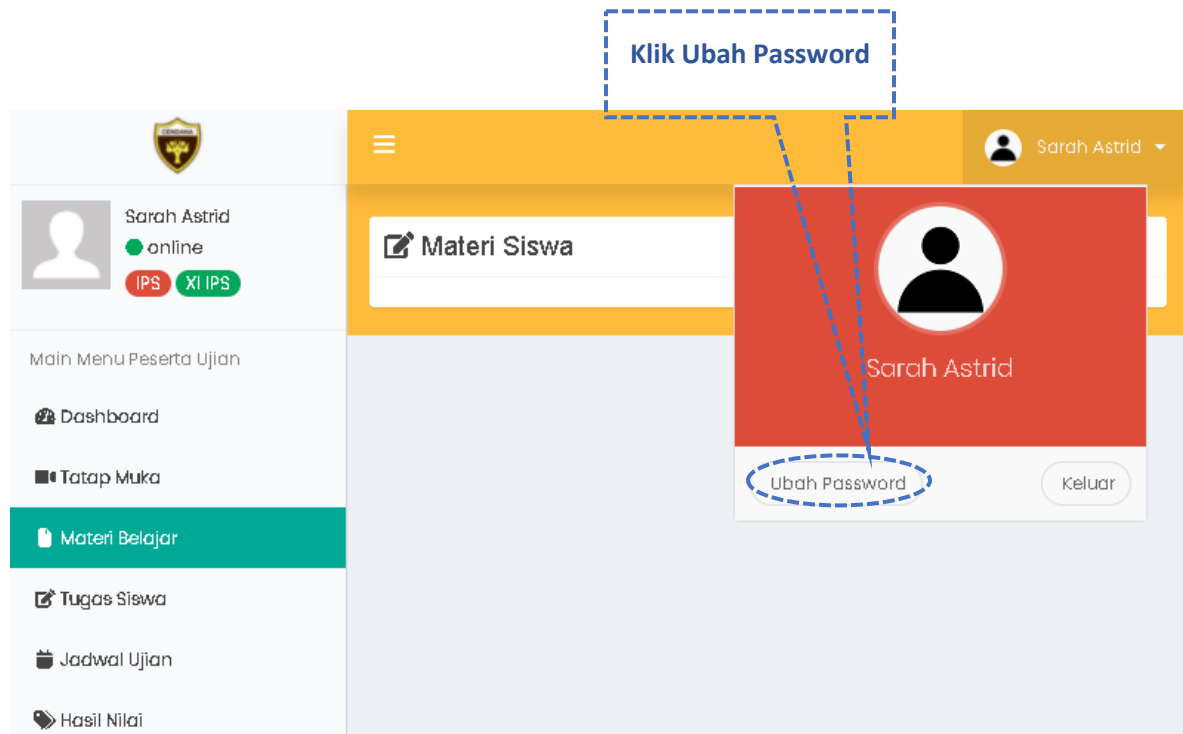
Klik Ubah Password

CENDANA

Sarah Astrid

Sarah Astrid
online
IPS XI IPS

Materi Siswa

Main Menu Peserta Ujian

Dashboard

Tatap Muka

Materi Belajar

Tugas Siswa

Jadwal Ujian

Hasil Nilai

Sarah Astrid

Ubah Password

Keluar